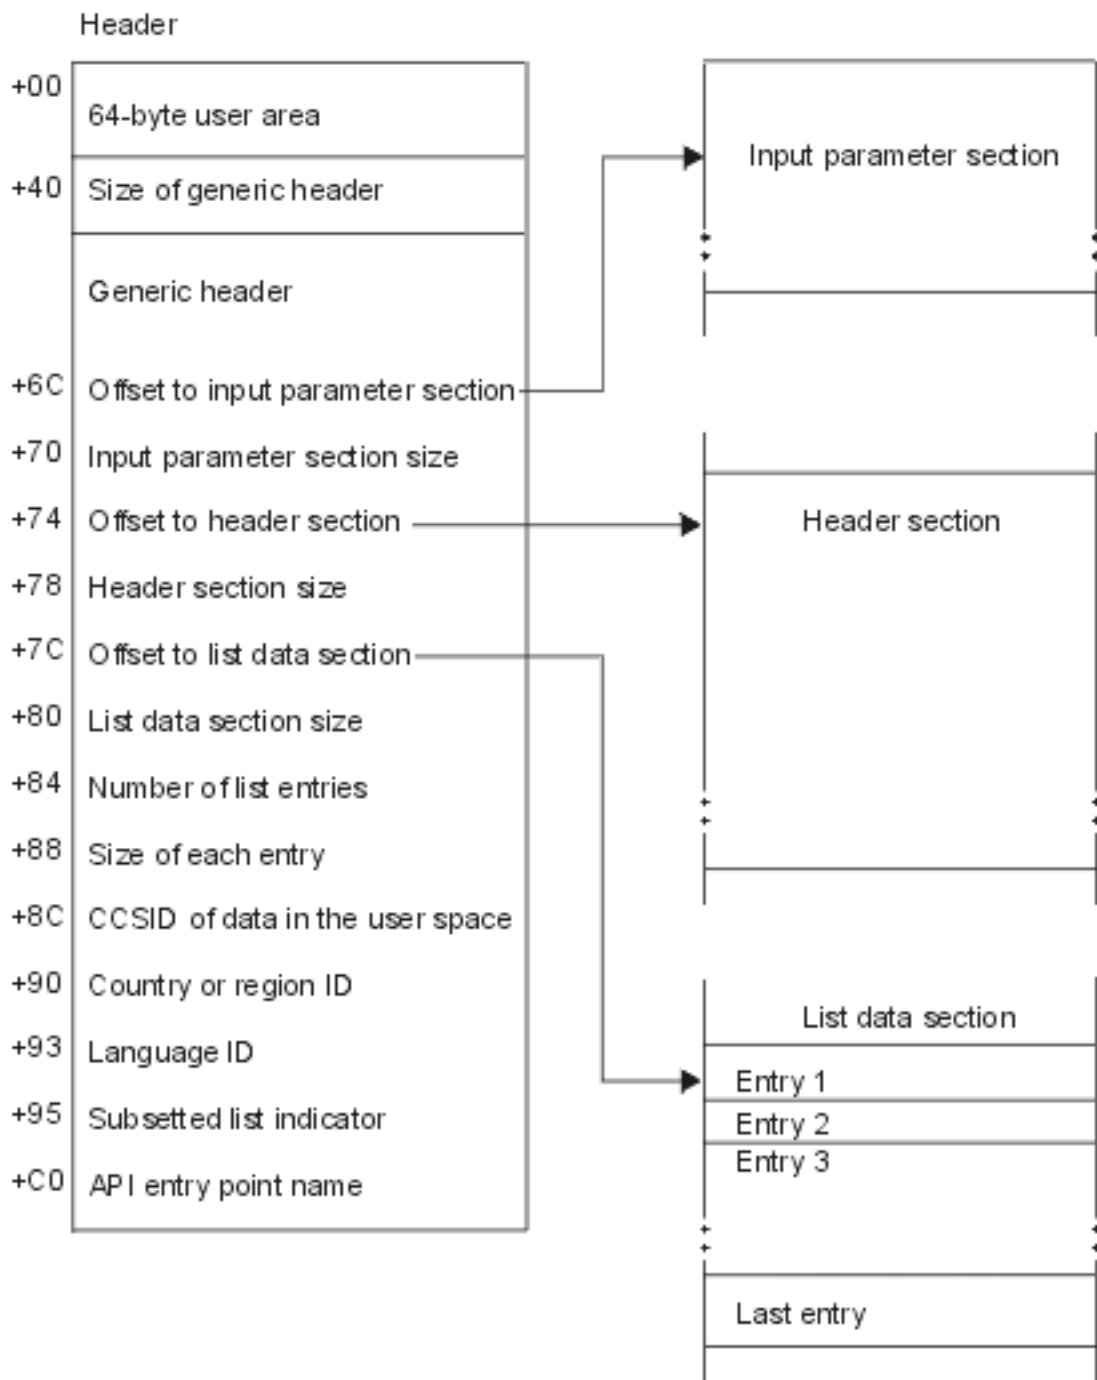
Header

+00 64-byte user area

+40 Size of generic header

Generic header

+6C Offset to input parameter section

+70 Input parameter section size

+74 Offset to header section

+78 Header section size

+7C Offset to list data section

+80 List data section size

+84 Number of list entries

+88 Size of each entry

+8C CCSID of data in the user space

+90 Country or region ID

+93 Language ID

+95 Subsetted list indicator

+C0 API entry point name

Input parameter section

Header section

List data section

Entry 1

Entry 2

Entry 3

Last entry